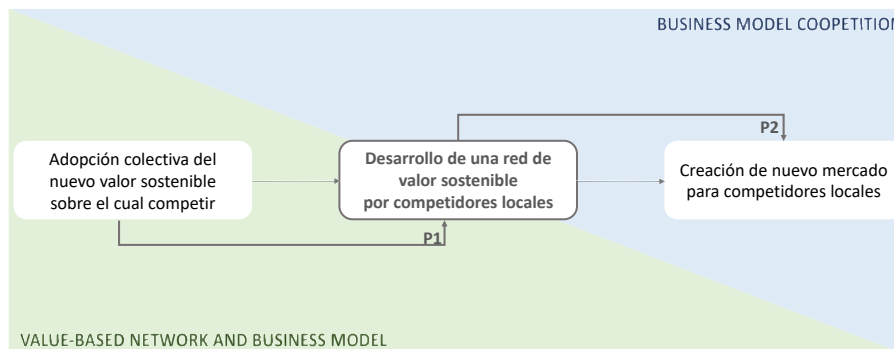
BUSINESS MODEL COOPETITIO

P2

Adopción colectiva del nuevo valor sostenible sobre el cual competir

Desarrollo de una red de valor sostenible por competidores locales

Creación de nuevo mercado para competidores locales

P1

VALUE-BASED NETWORK AND BUSINESS MODEL